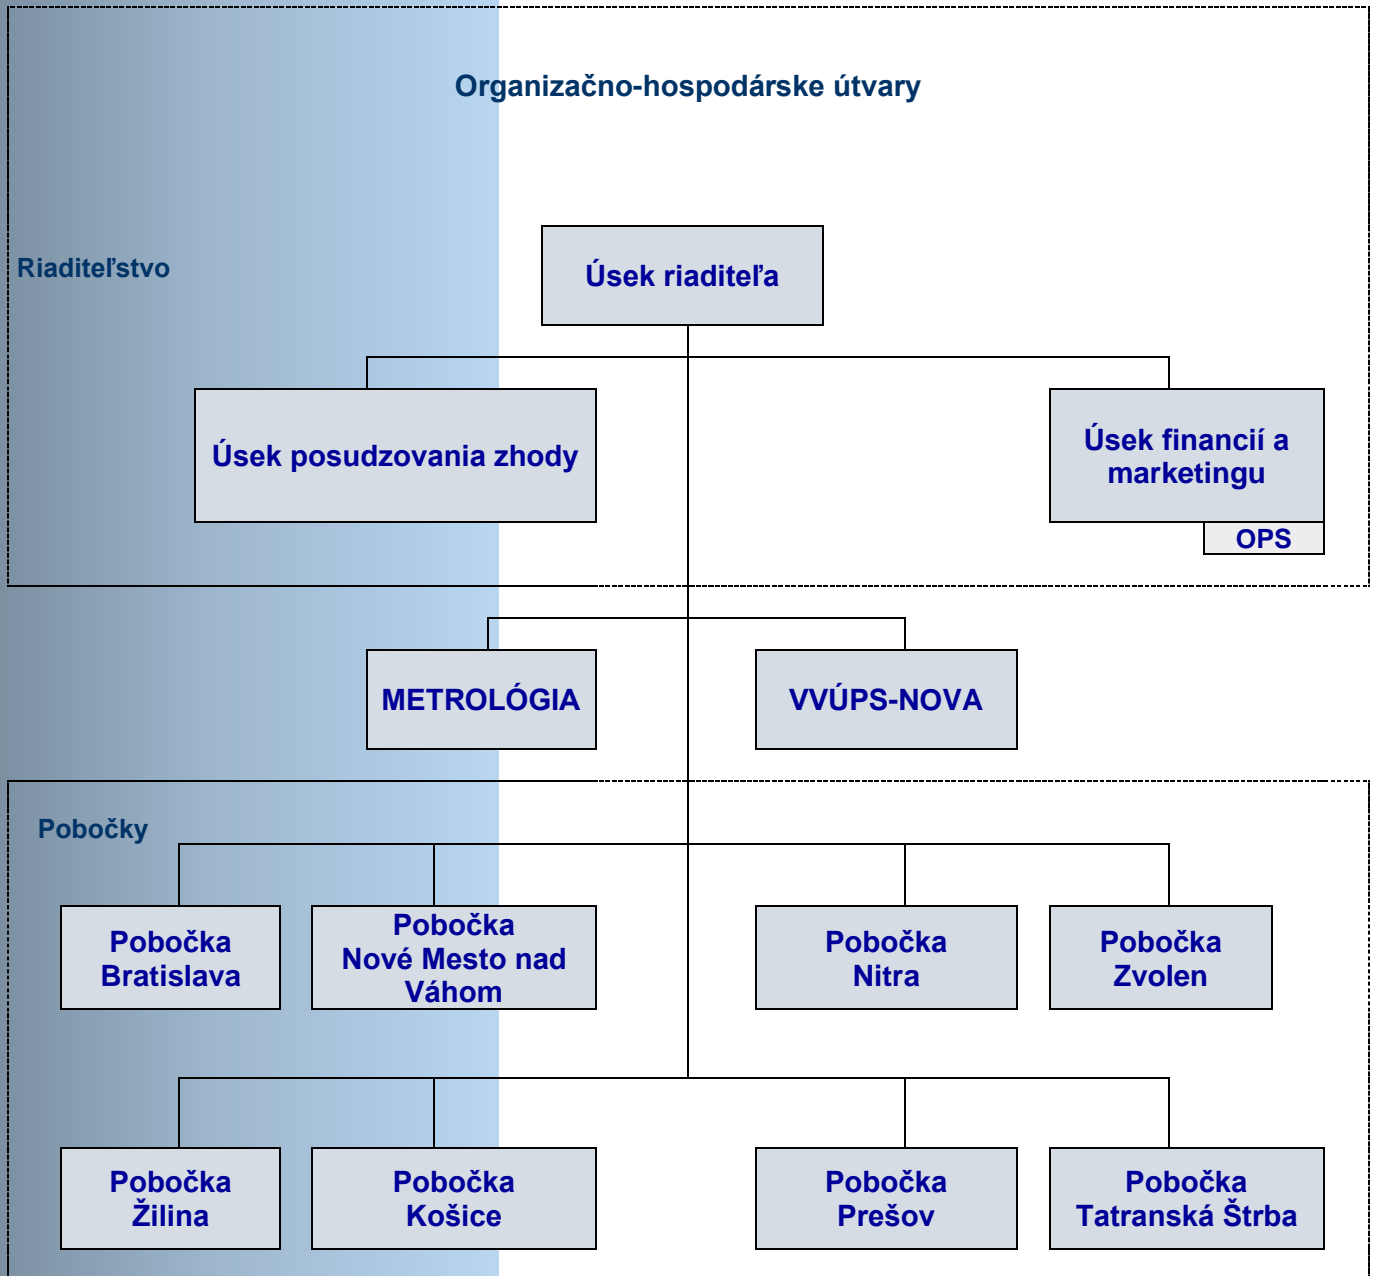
Organizačno-hospodárske útvary

Riaditeľstvo

Úsek riaditeľa

Úsek posudzovania zhody

Úsek financií a marketingu

OPS

METROLÓGIA

VVÚPS-NOVA

Pobočky

Pobočka Bratislava

Pobočka Nové Mesto nad Váhom

Pobočka Nitra

Pobočka Zvolen

Pobočka Žilina

Pobočka Košice

Pobočka Prešov

Pobočka Tatranská Štrba